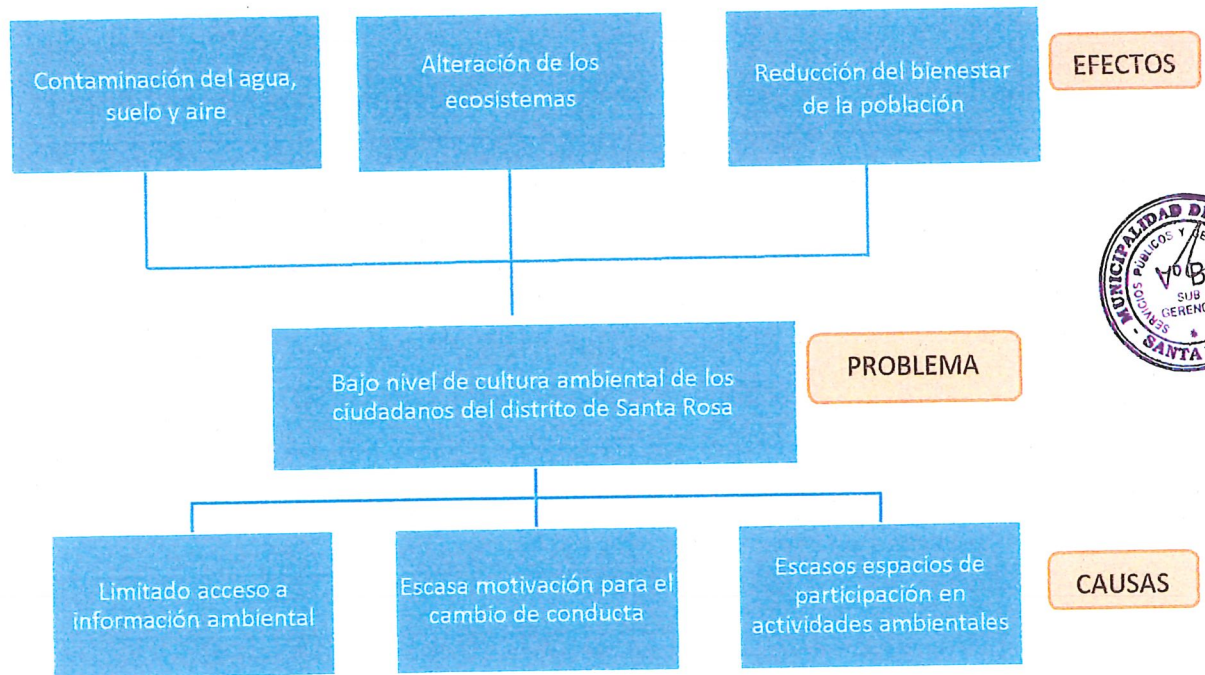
Contaminación del agua, suelo y aire

Alteración de los ecosistemas

Reducción del bienestar de la población

EFECTOS

MUNICIPALIDAD D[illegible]
SERVICIOS PÚBLICOS Y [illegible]
V°B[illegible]
SUB GERENC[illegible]
SANTA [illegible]

Bajo nivel de cultura ambiental de los ciudadanos del distrito de Santa Rosa

PROBLEMA

Limitado acceso a información ambiental

Escasa motivación para el cambio de conducta

Escasos espacios de participación en actividades ambientales

CAUSAS